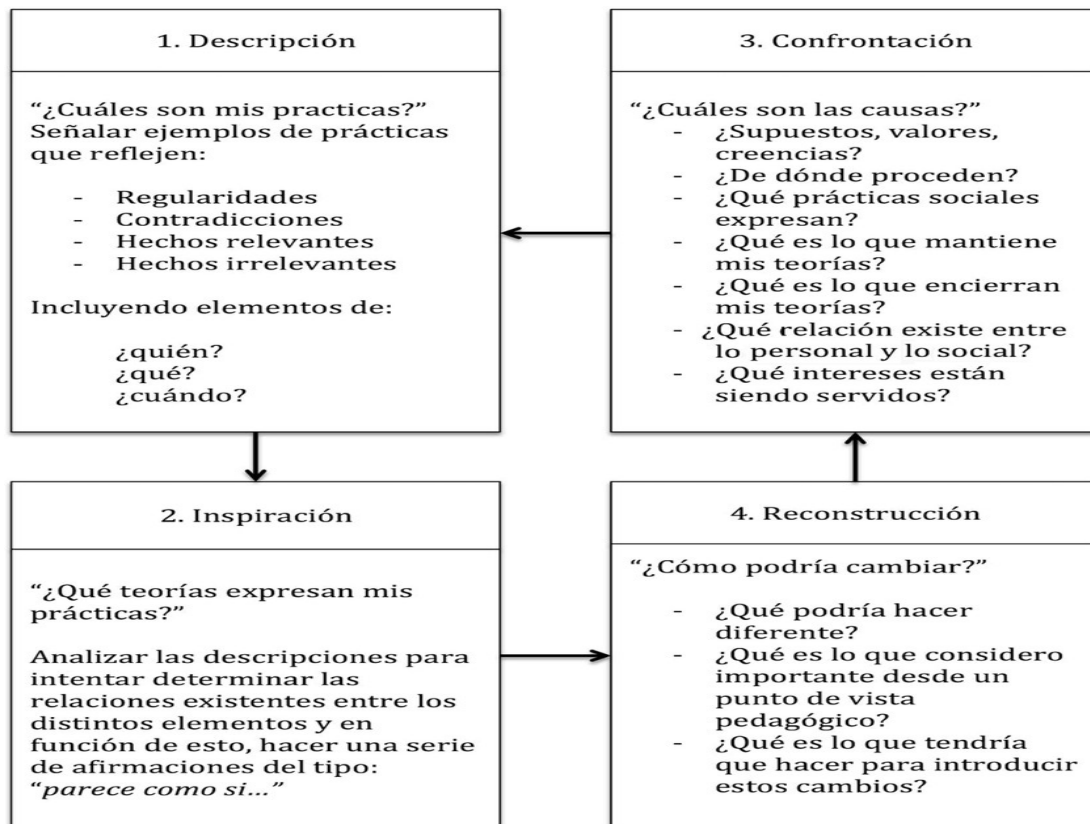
1. Descripción

"¿Cuáles son mis practicas?" Señalar ejemplos de prácticas que reflejen:

- Regularidades
- Contradicciones
- Hechos relevantes
- Hechos irrelevantes

Incluyendo elementos de:

¿quién?
¿qué?
¿cuándo?

3. Confrontación

"¿Cuáles son las causas?"
- ¿Supuestos, valores, creencias?
- ¿De dónde proceden?
- ¿Qué prácticas sociales expresan?
- ¿Qué es lo que mantiene mis teorías?
- ¿Qué es lo que encierran mis teorías?
- ¿Qué relación existe entre lo personal y lo social?
- ¿Qué intereses están siendo servidos?

2. Inspiración

"¿Qué teorías expresan mis prácticas?"

Analizar las descripciones para intentar determinar las relaciones existentes entre los distintos elementos y en función de esto, hacer una serie de afirmaciones del tipo: "*parece como si...*"

4. Reconstrucción

"¿Cómo podría cambiar?"

- ¿Qué podría hacer diferente?
- ¿Qué es lo que considero importante desde un punto de vista pedagógico?
- ¿Qué es lo que tendría que hacer para introducir estos cambios?